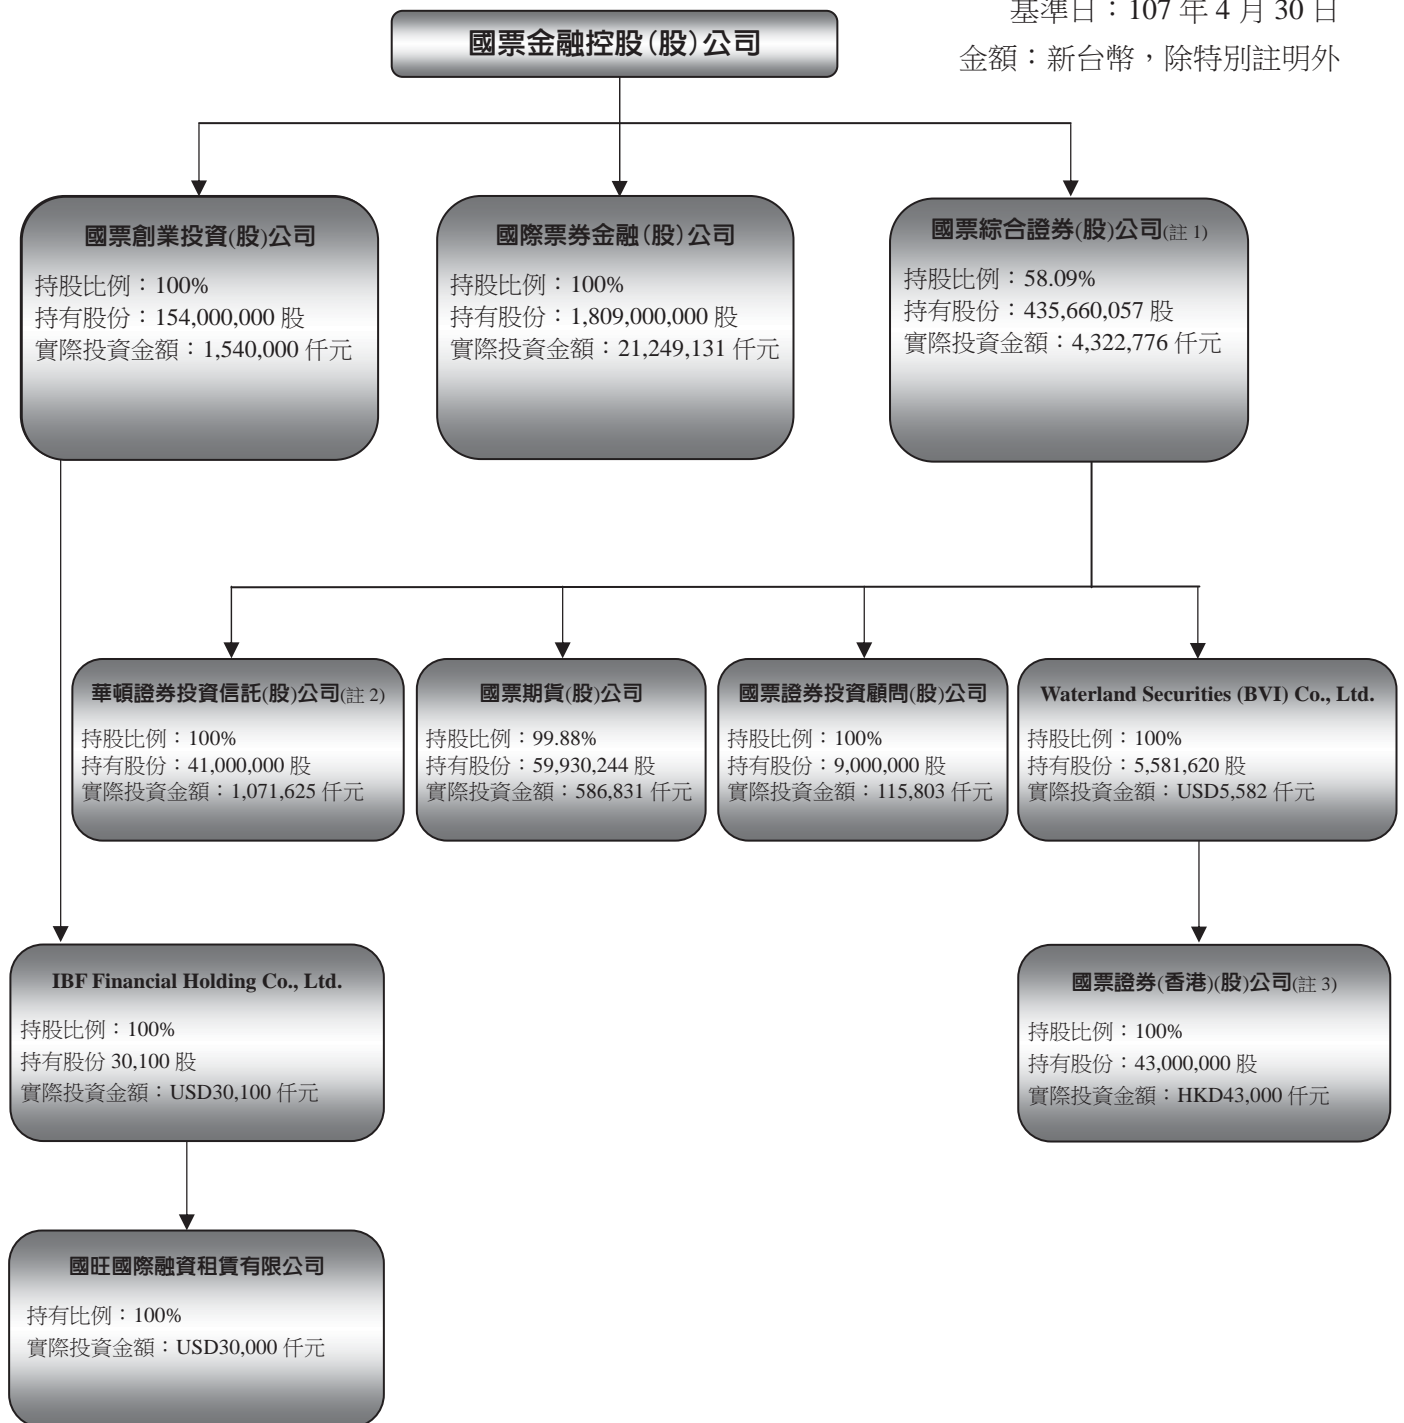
基準日：107 年 4 月 30 日
金額：新台幣，除特別註明外

國票金融控股(股)公司

國票創業投資(股)公司
持股比例：100%
持有股份：154,000,000 股
實際投資金額：1,540,000 仟元

國際票券金融(股)公司
持股比例：100%
持有股份：1,809,000,000 股
實際投資金額：21,249,131 仟元

國票綜合證券(股)公司(註 1)
持股比例：58.09%
持有股份：435,660,057 股
實際投資金額：4,322,776 仟元

華頓證券投資信託(股)公司(註 2)
持股比例：100%
持有股份：41,000,000 股
實際投資金額：1,071,625 仟元

國票期貨(股)公司
持股比例：99.88%
持有股份：59,930,244 股
實際投資金額：586,831 仟元

國票證券投資顧問(股)公司
持股比例：100%
持有股份：9,000,000 股
實際投資金額：115,803 仟元

Waterland Securities (BVI) Co., Ltd.
持股比例：100%
持有股份：5,581,620 股
實際投資金額：USD5,582 仟元

IBF Financial Holding Co., Ltd.
持股比例：100%
持有股份 30,100 股
實際投資金額：USD30,100 仟元

國票證券(香港)(股)公司(註 3)
持股比例：100%
持有股份：43,000,000 股
實際投資金額：HKD43,000 仟元

國旺國際融資租賃有限公司
持有比例：100%
實際投資金額：USD30,000 仟元